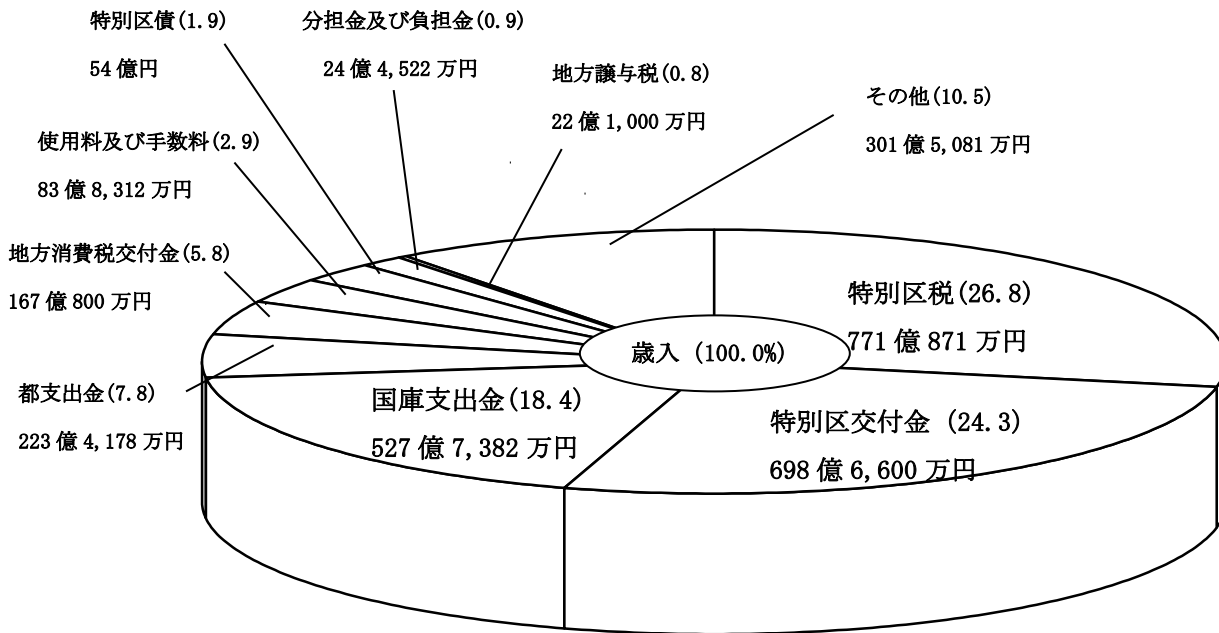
特別区債(1.9)

54億円

分担金及び負担金(0.9)

24億4,522万円

地方譲与税(0.8)

22億1,000万円

その他(10.5)

301億5,081万円

使用料及び手数料(2.9)

83億8,312万円

地方消費税交付金(5.8)

167億800万円

特別区税(26.8)

771億871万円

歳入（100.0%)

都支出金(7.8)

223億4,178万円

国庫支出金(18.4)

527億7,382万円

特別区交付金（24.3)

698億6,600万円